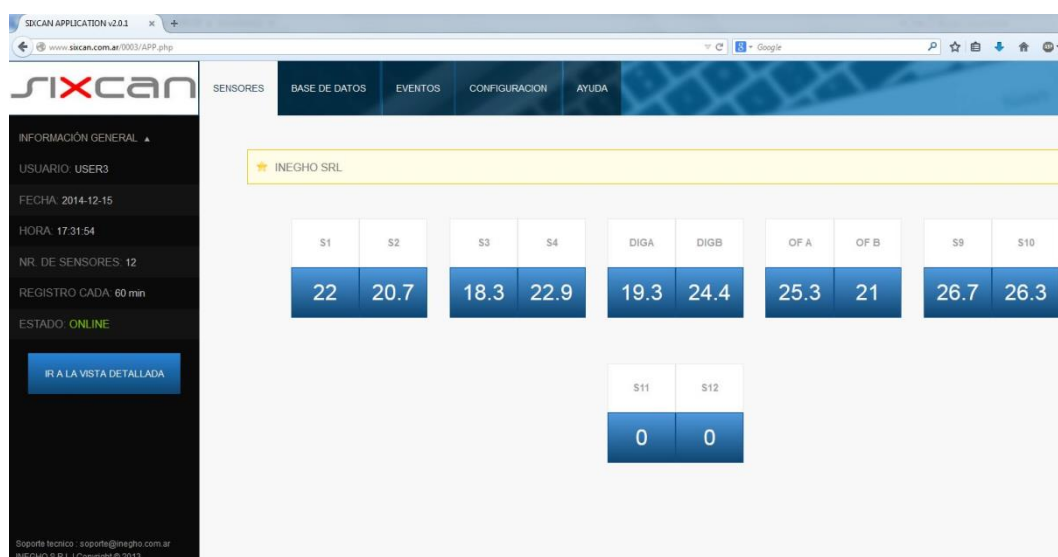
SIXCAN APPLICATION v2.0.1 × +

www.sixcan.com.ar/0003/APP.php

Google

sixcan

SENSORES BASE DE DATOS EVENTOS CONFIGURACION AYUDA

INFORMACIÓN GENERAL ▲
USUARIO: USER3
FECHA: 2014-12-15
HORA: 17:31:54
NR. DE SENSORES: 12
REGISTRO CADA: 60 min
ESTADO: ONLINE

IR A LA VISTA DETALLADA

Soporte tecnico : soporte@inegho.com.ar
INEGHO S.R.L | Copyright © 2013

INEGHO SRL

| S1 | S2 | S3 | S4 | DIGA | DIGB | OF A | OF B | S9 | S10 |
|---|---|---|---|---|---|---|---|---|---|
| 22 | 20.7 | 18.3 | 22.9 | 19.3 | 24.4 | 25.3 | 21 | 26.7 | 26.3 |

| S11 | S12 |
|---|---|
| 0 | 0 |